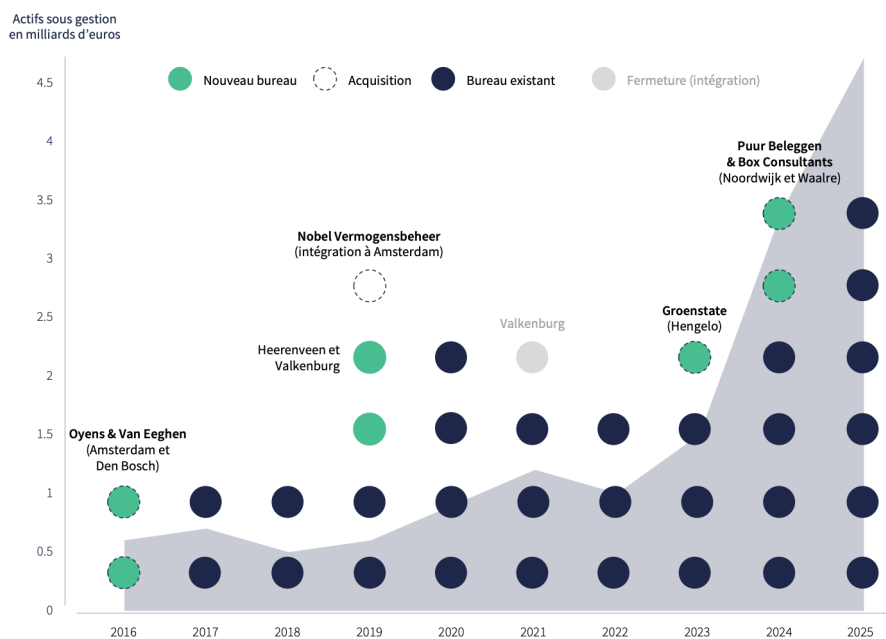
Actifs sous gestion en milliards d'euros

Nouveau bureau
Acquisition
Bureau existant
Fermeture (intégration)

4.5
4
3.5
3
2.5
2
1.5
1
0.5
0

Puur Beleggen & Box Consultants (Noordwijk et Waalre)

Nobel Vermogensbeheer (intégration à Amsterdam)

Valkenburg

Groenstate (Hengelo)

Heerenveen et Valkenburg

Oyens & Van Eeghen (Amsterdam et Den Bosch)

2016
2017
2018
2019
2020
2021
2022
2023
2024
2025